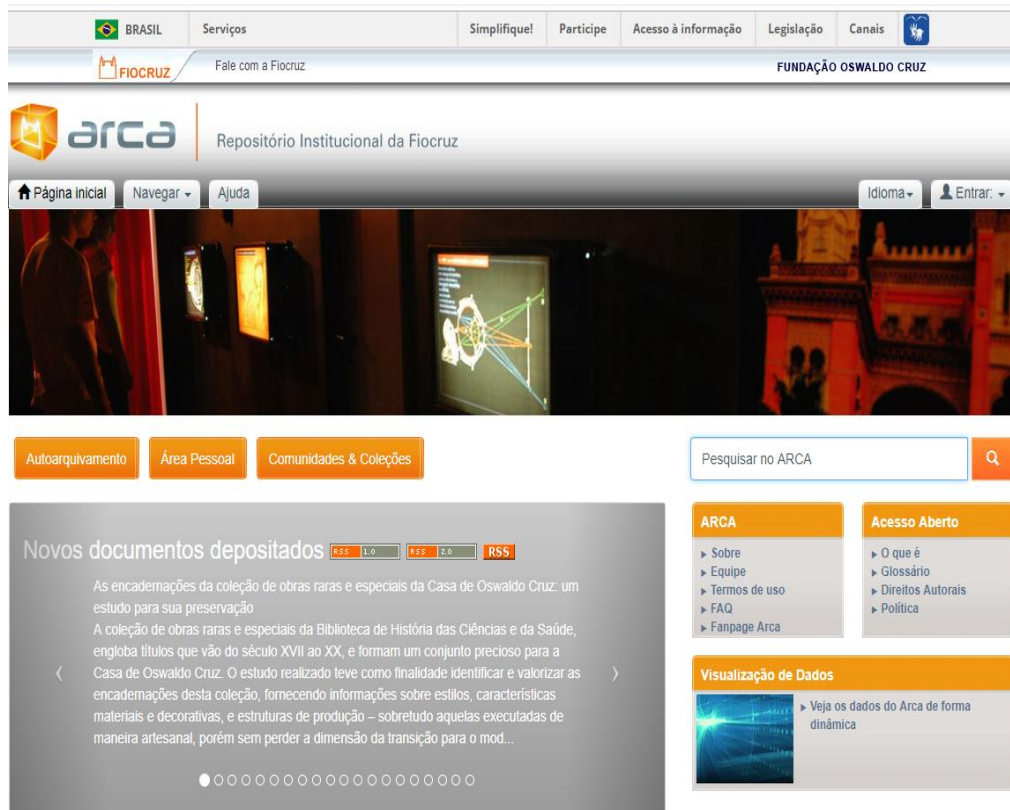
BRASIL Serviços Simplifique! Participe Acesso à informação Legislação Canais

FIOCRUZ Fale com a Fiocruz FUNDAÇÃO OSWALDO CRUZ

arca Repositório Institucional da Fiocruz

Página inicial Navegar Ajuda Idioma Entrar:

Autoarquivamento Área Pessoal Comunidades & Coleções

Pesquisar no ARCA

Novos documentos depositados RSS 1.0 RSS 2.0 RSS

As encadernações da coleção de obras raras e especiais da Casa de Oswaldo Cruz: um estudo para sua preservação

A coleção de obras raras e especiais da Biblioteca de História das Ciências e da Saúde, engloba títulos que vão do século XVII ao XX, e formam um conjunto precioso para a Casa de Oswaldo Cruz. O estudo realizado teve como finalidade identificar e valorizar as encadernações desta coleção, fornecendo informações sobre estilos, características materiais e decorativas, e estruturas de produção – sobretudo aquelas executadas de maneira artesanal, porém sem perder a dimensão da transição para o mod...

ARCA
Sobre
Equipe
Termos de uso
FAQ
Fanpage Arca

Acesso Aberto
O que é
Glossário
Direitos Autorais
Política

Visualização de Dados
Veja os dados do Arca de forma dinâmica